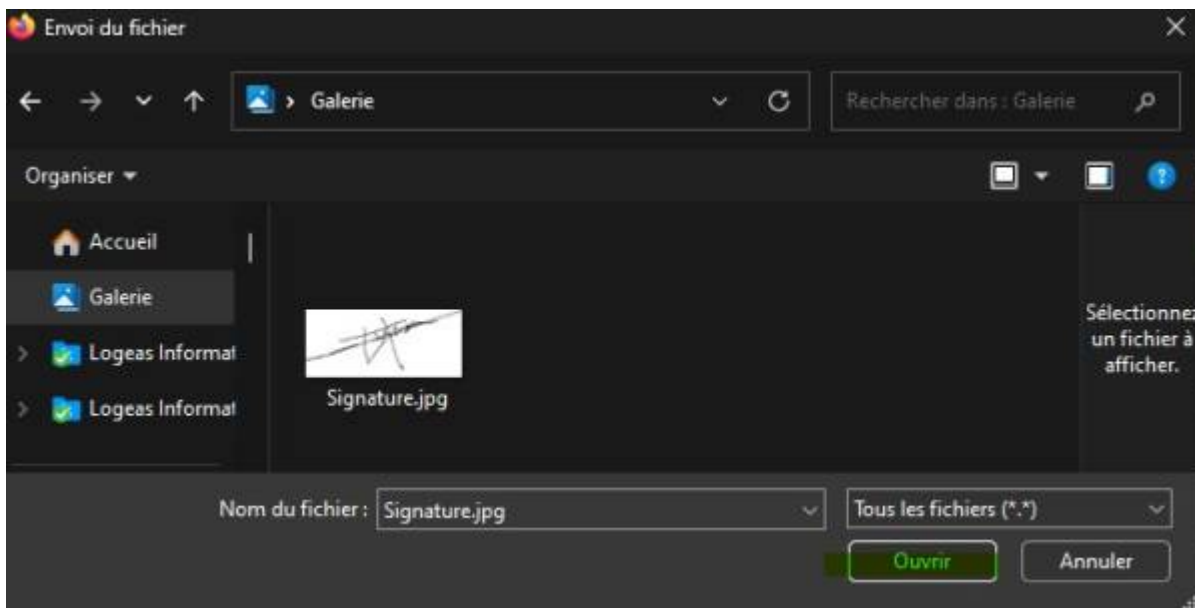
Envoi du fichier

Galerie

Rechercher dans : Galerie

Organiser

Accueil

Galerie

Logeas Informat

Logeas Informat

Signature.jpg

Sélectionnez un fichier à afficher.

Nom du fichier : Signature.jpg

Tous les fichiers (*.*)

Ouvrir

Annuler